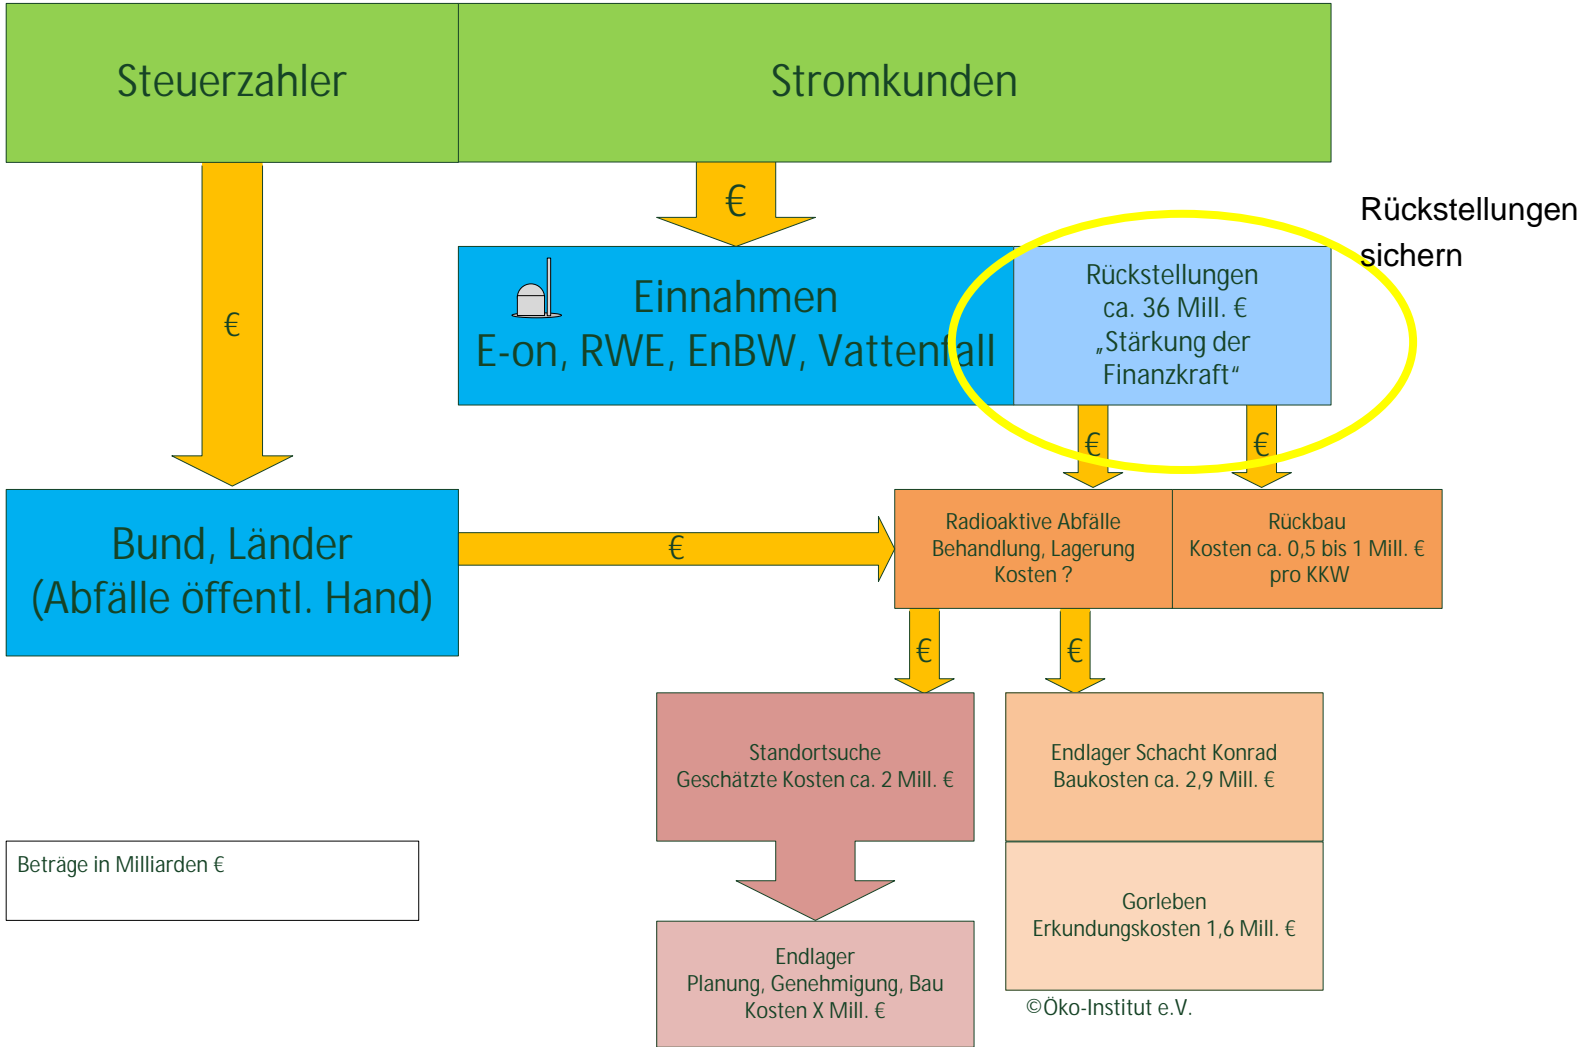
Steuerzahler

Stromkunden

€

€

Einnahmen
E-on, RWE, EnBW, Vattenfall

Rückstellungen
ca. 36 Mill. €
„Stärkung der Finanzkraft“

Rückstellungen sichern

€

€

Bund, Länder
(Abfälle öffentl. Hand)

€

Radioaktive Abfälle
Behandlung, Lagerung
Kosten ?

Rückbau
Kosten ca. 0,5 bis 1 Mill. €
pro KKW

€

€

Standortsuche
Geschätzte Kosten ca. 2 Mill. €

Endlager Schacht Konrad
Baukosten ca. 2,9 Mill. €

Beträge in Milliarden €

Gorleben
Erkundungskosten 1,6 Mill. €

Endlager
Planung, Genehmigung, Bau
Kosten X Mill. €

©Öko-Institut e.V.